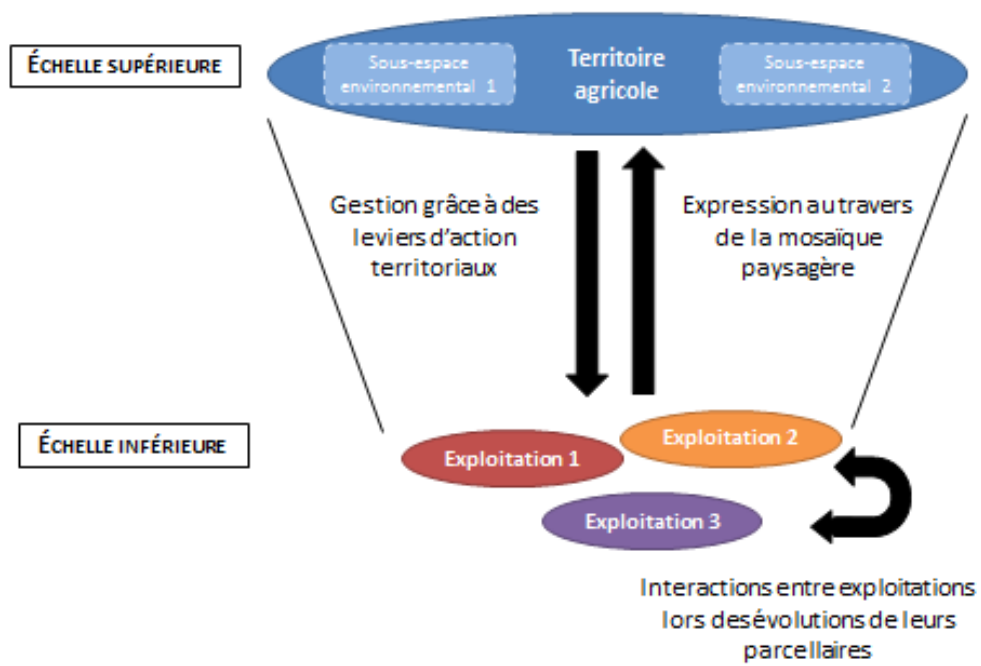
ÉCHELLE SUPÉRIEURE

Sous-espace environnemental 1

Territoire agricole

Sous-espace environnemental 2

Gestion grâce à des leviers d'action territoriaux

Expression au travers de la mosaïque paysagère

ÉCHELLE INFÉRIEURE

Exploitation 1

Exploitation 2

Exploitation 3

Interactions entre exploitations lors des évolutions de leurs parcellaires